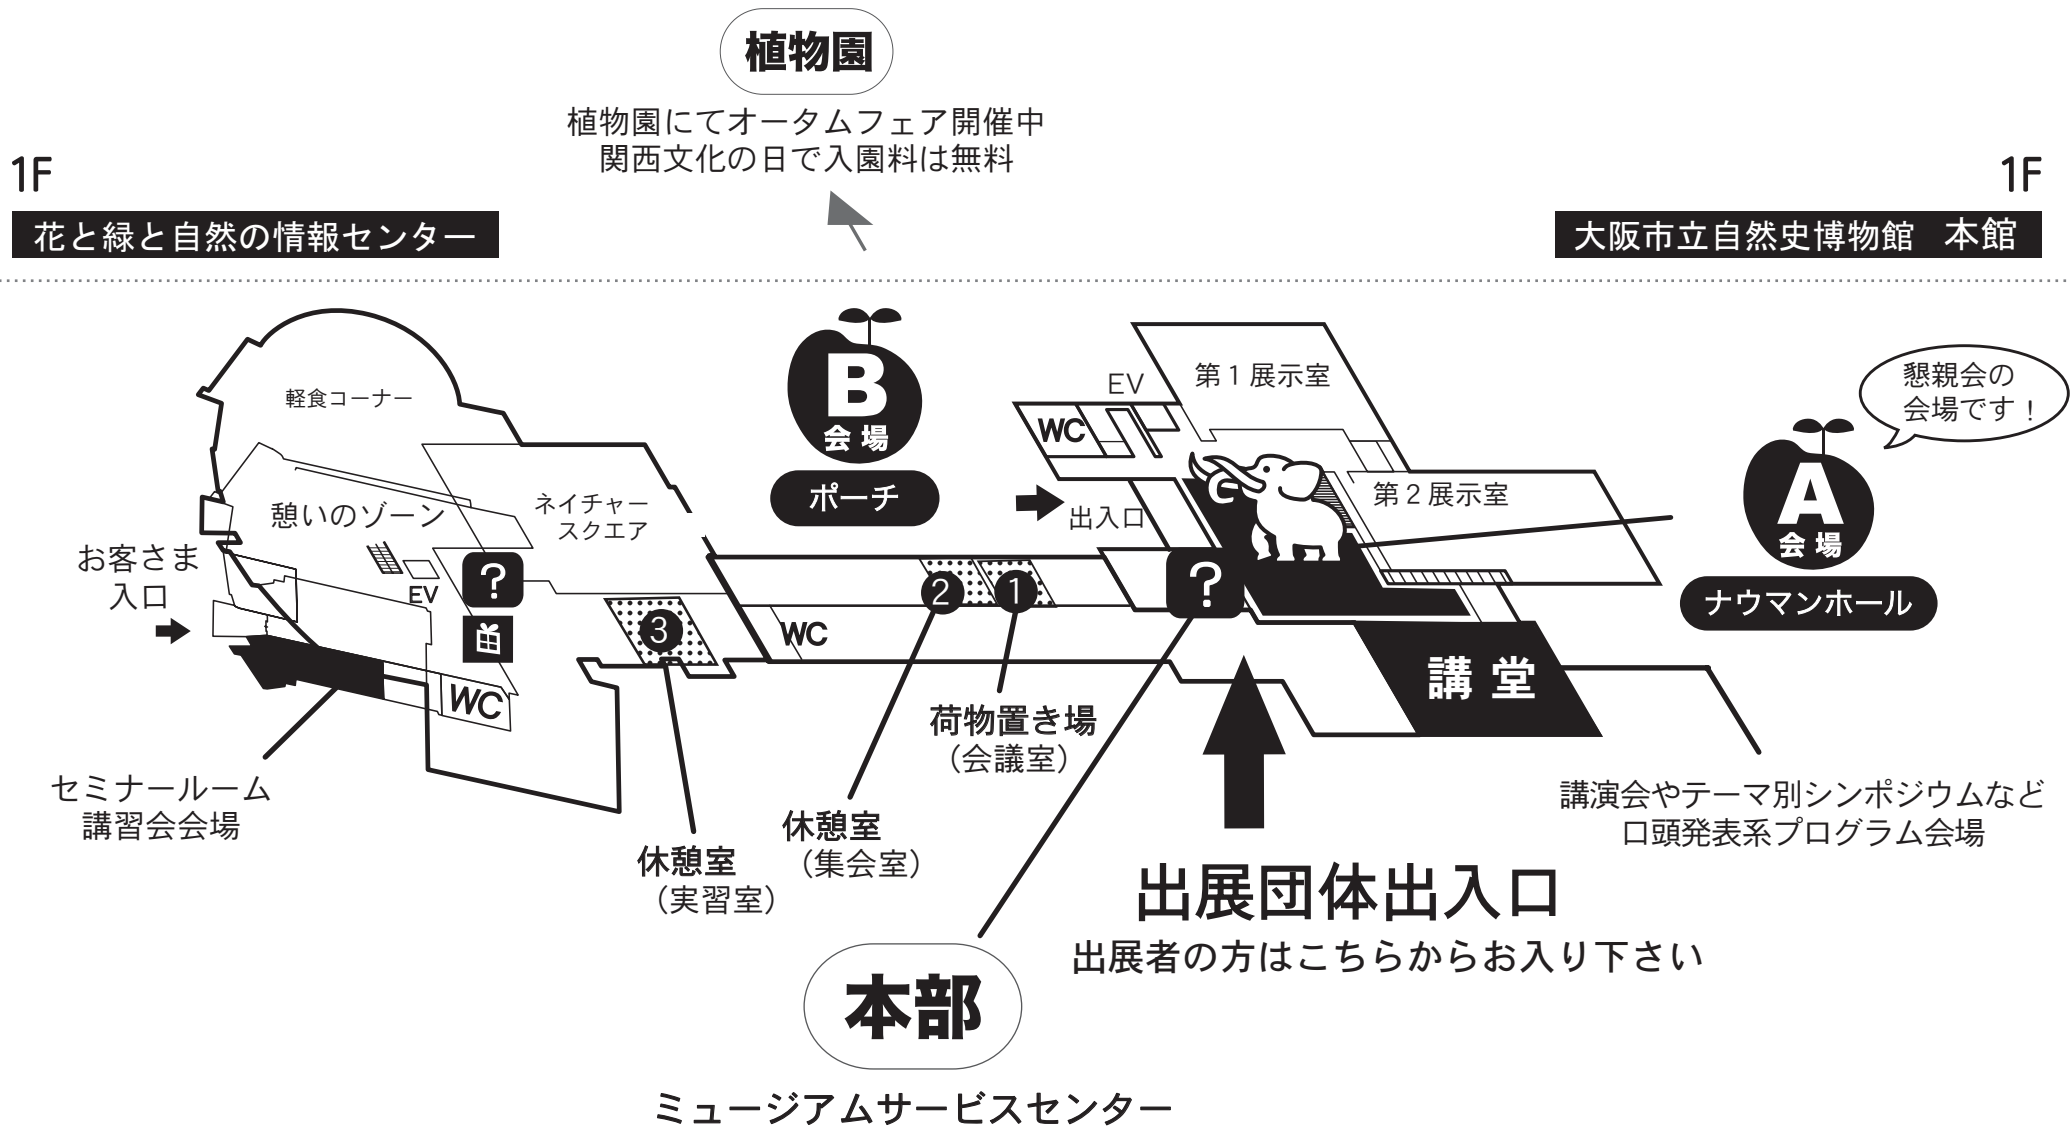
植物園

植物園にてオータムフェア開催中
関西文化の日で入園料は無料

1F

花と緑と自然の情報センター

1F

大阪市立自然史博物館　本館

軽食コーナー

憩いのゾーン

ネイチャー
スクエア

お客さま
入口

EV

?

WC

3

B
会場

ポーチ

WC

2

1

EV

WC

第１展示室

出入口

第２展示室

?

懇親会の
会場です！

A
会場

ナウマンホール

講堂

セミナールーム
講習会会場

休憩室
（実習室）

休憩室
（集会室）

荷物置き場
（会議室）

講演会やテーマ別シンポジウムなど
口頭発表系プログラム会場

出展団体出入口
出展者の方はこちらからお入り下さい

本部

ミュージアムサービスセンター